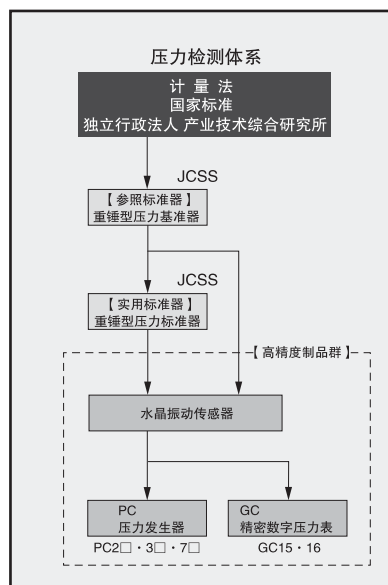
压力检测体系

计 量 法
国家标准
独立行政法人 产业技术综合研究所

JCSS

【参照标准器】
重锤型压力基准器

JCSS

【实用标准器】
重锤型压力标准器

【高精度制品群】

水晶振动传感器

PC
压力发生器
PC2□・3□・7□

GC
精密数字压力表
GC15・16